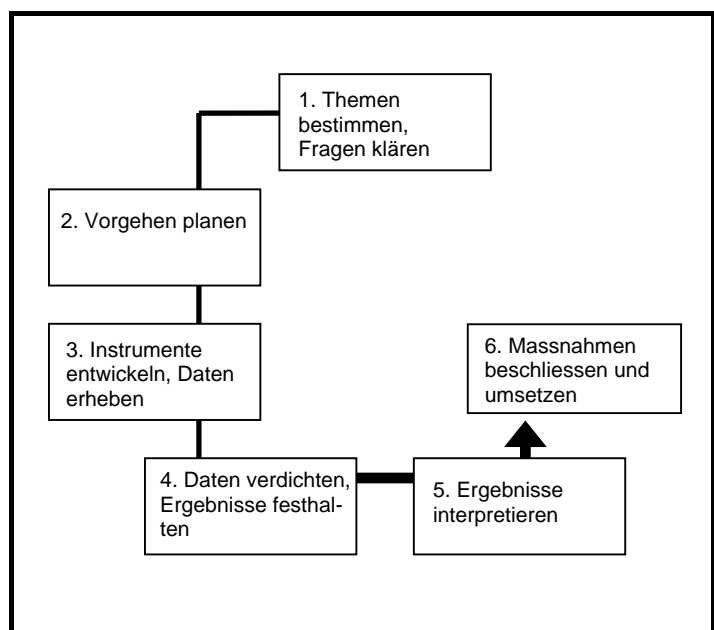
1. Themen bestimmen, Fragen klären

2. Vorgehen planen

3. Instrumente entwickeln, Daten erheben

6. Massnahmen beschliessen und umsetzen

4. Daten verdichten, Ergebnisse festhalten

5. Ergebnisse interpretieren